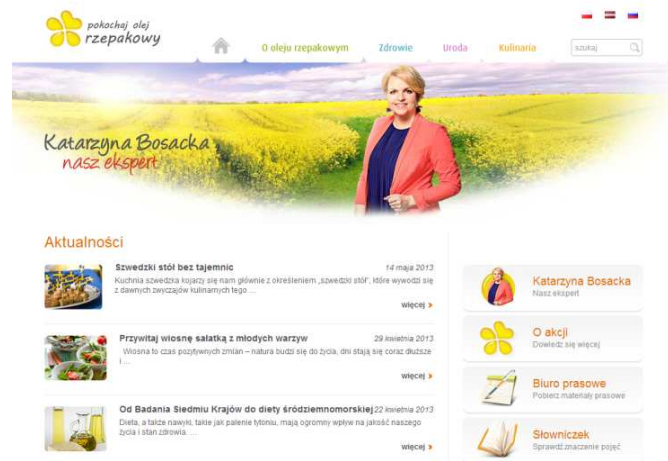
pokochaj olej
rzepakowy

O oleju rzepakowym
Zdrowie
Uroda
Kulinaria
szukaj

Katarzyna Bosacka
nasz ekspert

Aktualności

Szwedzki stół bez tajemnic
14 maja 2013
Kuchnia szwedzka kojarzy się nam głównie z określeniem „szwedzki stół", które wywodzi się z dawnych zwyczajów kulinarnych tego ...
więcej

Przywitaj wiosnę sałatką z młodych warzyw
29 kwietnia 2013
Wiosna to czas pozytywnych zmian – natura budzi się do życia, dni stają się coraz dłuższe i ...
więcej

Od Badania Siedmiu Krajów do diety śródziemnomorskiej
22 kwietnia 2013
Dieta, a także nawyki, takie jak palenie tytoniu, mają ogromny wpływ na jakość naszego życia i stan zdrowia. ...
więcej

Katarzyna Bosacka
Nasz ekspert

O akcji
Dowiedz się więcej

Biuro prasowe
Pobierz materiały prasowe

Słowniczek
Sprawdź znaczenie pojęć